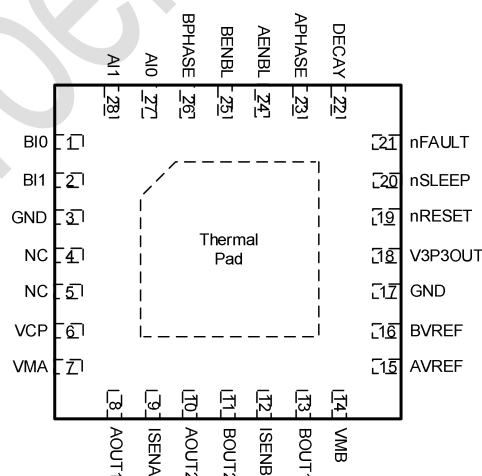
AI1
28
AI0
27
BPHASE
26
BENBL
25
AENBL
24
APHASE
23
DECAY
22

BI0 1
BI1 2
GND 3
NC 4
NC 5
VCP 6
VMA 7

Thermal Pad

21 nFAULT
20 nSLEEP
19 nRESET
18 V3P3OUT
17 GND
16 BVREF
15 AVREF

8
AOUT
9
ISENA
10
AOUT2
11
BOUT2
12
ISENB
13
BOUT
14
VMB